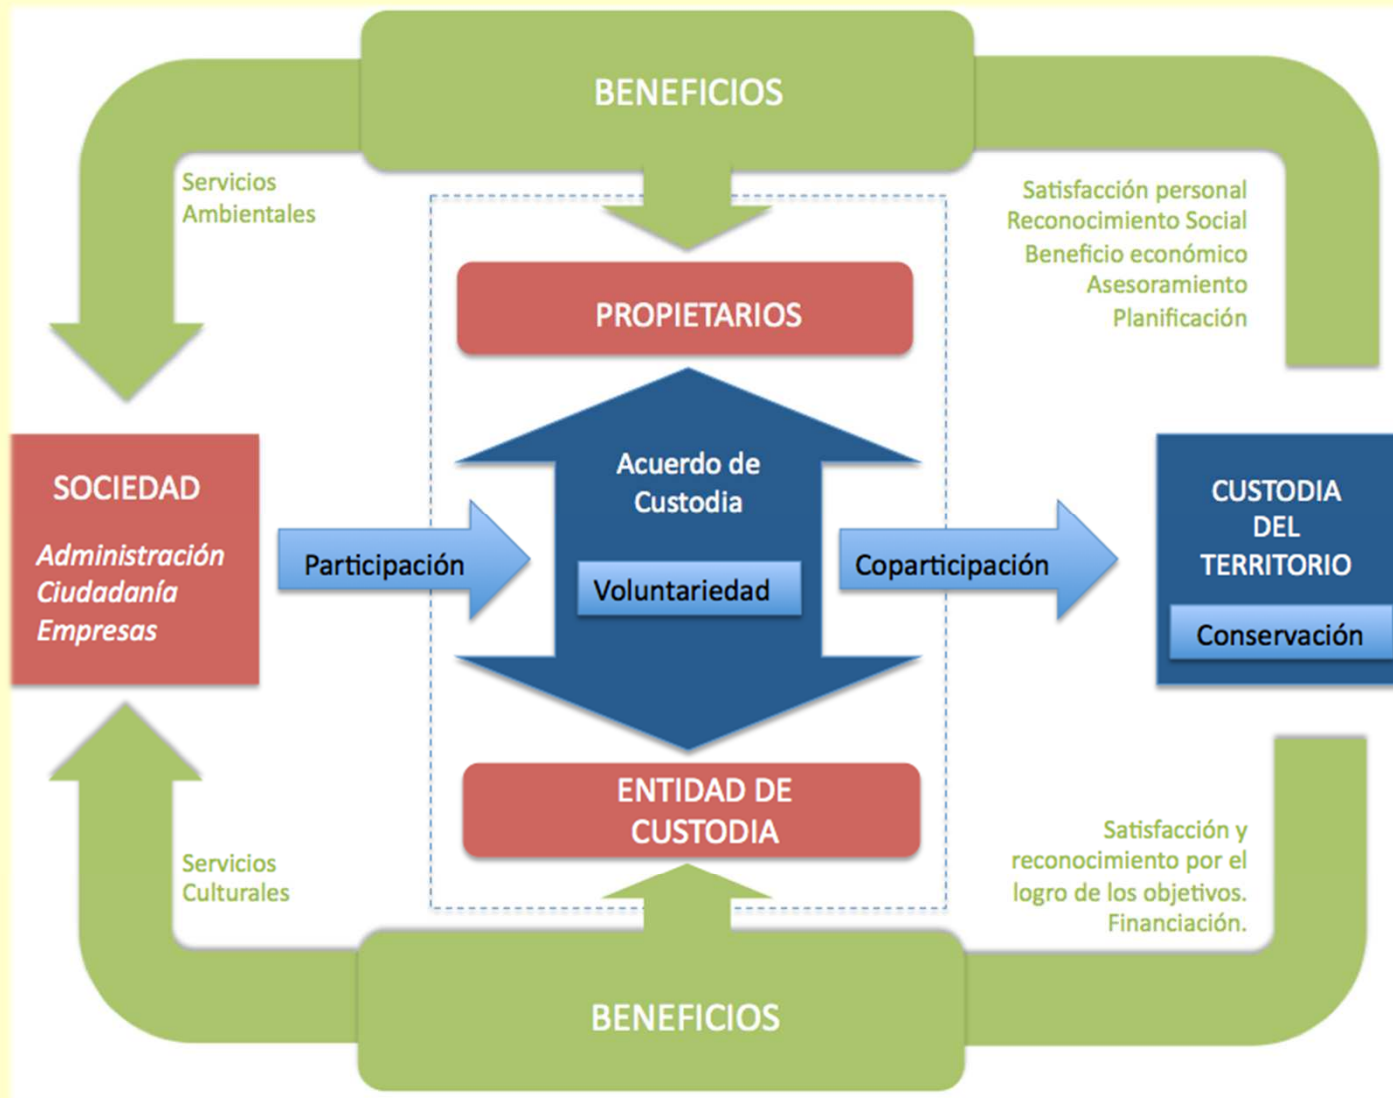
BENEFICIOS

Servicios Ambientales

Satisfacción personal
Reconocimiento Social
Beneficio económico
Asesoramiento
Planificación

PROPIETARIOS

SOCIEDAD
Administración
Ciudadanía
Empresas

Participación

Acuerdo de Custodia

Voluntariedad

Coparticipación

CUSTODIA DEL TERRITORIO

Conservación

ENTIDAD DE CUSTODIA

Servicios Culturales

Satisfacción y reconocimiento por el logro de los objetivos.
Financiación.

BENEFICIOS